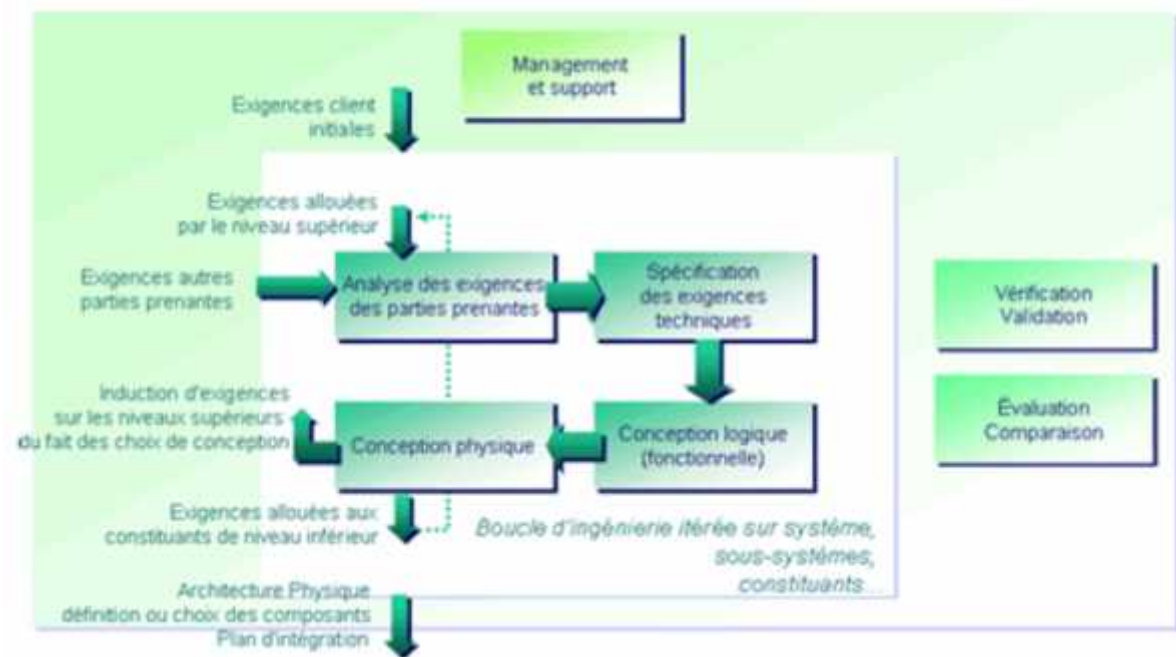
Management et support

Exigences client initiales

Exigences allouées par le niveau supérieur

Exigences autres parties prenantes

Analyse des exigences des parties prenantes

Spécification des exigences techniques

Vérification Validation

Induction d'exigences sur les niveaux supérieurs du fait des choix de conception

Conception physique

Conception logique (fonctionnelle)

Évaluation Comparaison

Exigences allouées aux constituants de niveau inférieur

Boucle d'ingénierie itérée sur système, sous-systèmes, constituants

Architecture Physique définition ou choix des composants Plan d'intégration